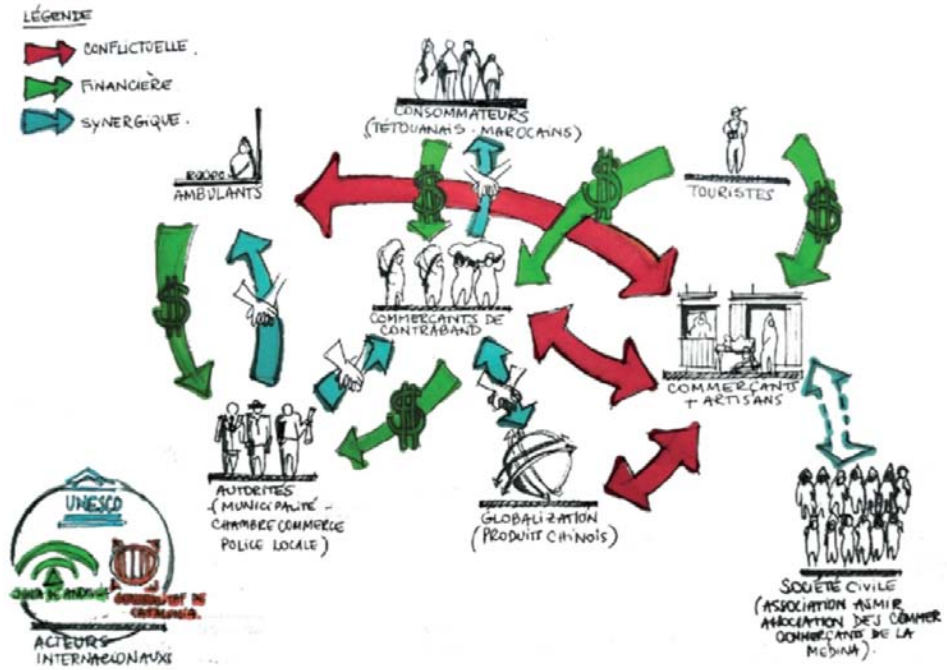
LÉGENDE

CONFLICTUELLE.

FINANCIÈRE

SYNERGIQUE.

CONSOMMATEURS
(TÉTOUANAIS · MAROCAINS)

TOURISTES

AMBULANTS

COMMERCANTS DE CONTRABAND

COMMERCANTS + ARTISANS

AUTORITÉS
(MUNICIPALITÉ - CHAMBRE COMMERCE POLICE LOCALE)

GLOBALIZATION
(PRODUIT CHINOIS)

SOCIÉTÉ CIVILE
(ASSOCIATION ASMIR ASSOCIATION DES COMMERCANTS DE LA MEDINA).

UNESCO

JUNTA DE ANDALUCIA

GENERALITAT DE CATALUNYA

ACTEURS INTERNATIONAUX